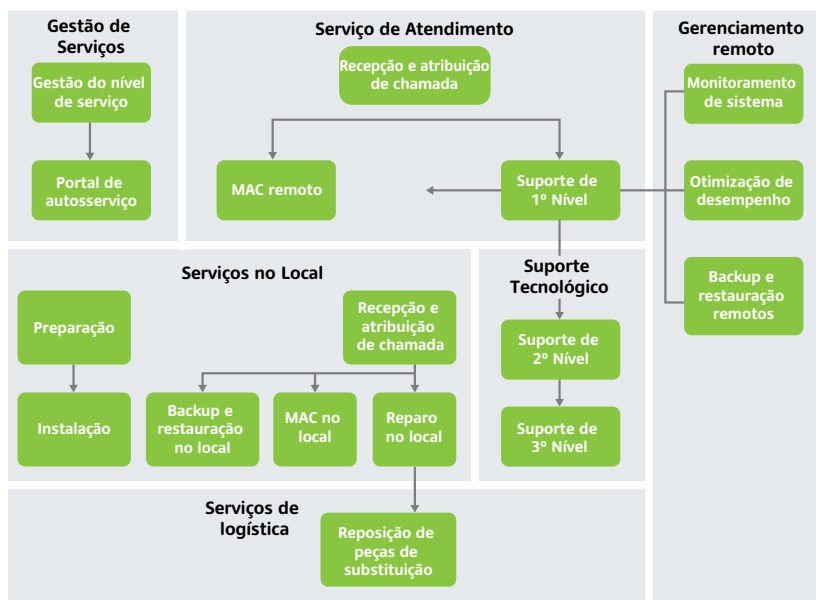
Gestão de Serviços

Gestão do nível de serviço

Portal de autosserviço

Serviço de Atendimento

Recepção e atribuição de chamada

MAC remoto

Suporte de 1º Nível

Gerenciamento remoto

Monitoramento de sistema

Otimização de desempenho

Backup e restauração remotos

Serviços no Local

Preparação

Instalação

Recepção e atribuição de chamada

Backup e restauração no local

MAC no local

Reparo no local

Suporte Tecnológico

Suporte de 2º Nível

Suporte de 3º Nível

Serviços de logística

Reposição de peças de substituição